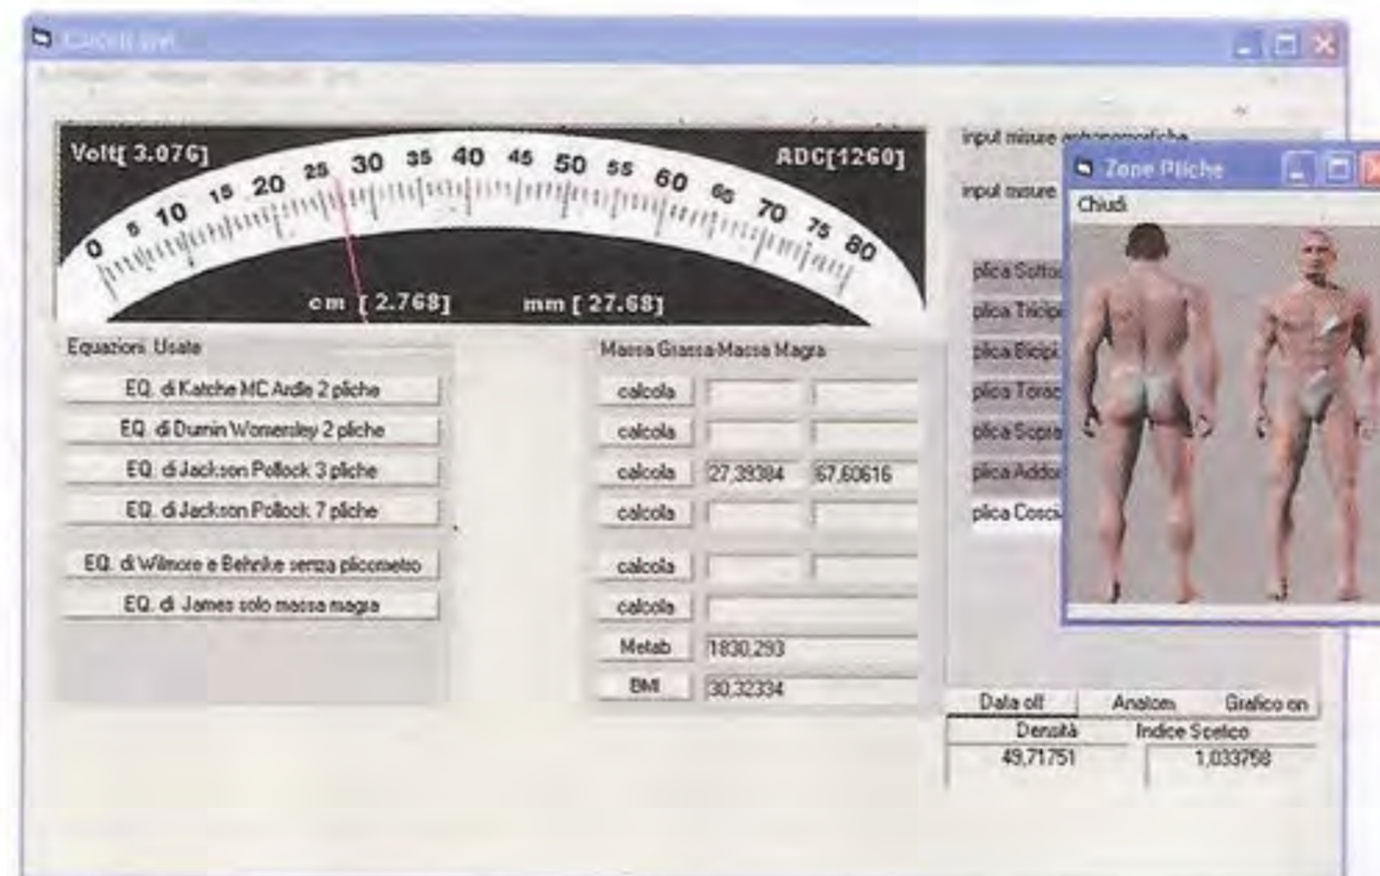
Calcoli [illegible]

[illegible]

Volt[ 3.076]
ADC[1260]
0 5 10 15 20 25 30 35 40 45 50 55 60 65 70 75 80
cm [ 2.768]
mm [ 27.68]

input misure antropometriche
input misure

Zone Pliche
Chiudi

plica Sotto
plica Tricip
plica Bicip
plica Torac
plica Sopra
plica Addo
plica Cosci

Equazioni Usate
EQ. di Katche MC Ardle 2 pliche
EQ. di Durnin Womersley 2 pliche
EQ. di Jackson Pollock 3 pliche
EQ. di Jackson Pollock 7 pliche
EQ. di Wilmore e Behnke senza plicometro
EQ. di James solo massa magra

Massa Grassa Massa Magra
calcola
calcola
calcola 27,39384 67,60616
calcola
calcola
calcola
Metab 1830,293
BMI 30,32334

Data off
Anatom
Grafico on
Densità
Indice Scelico
49,71751
1,033758